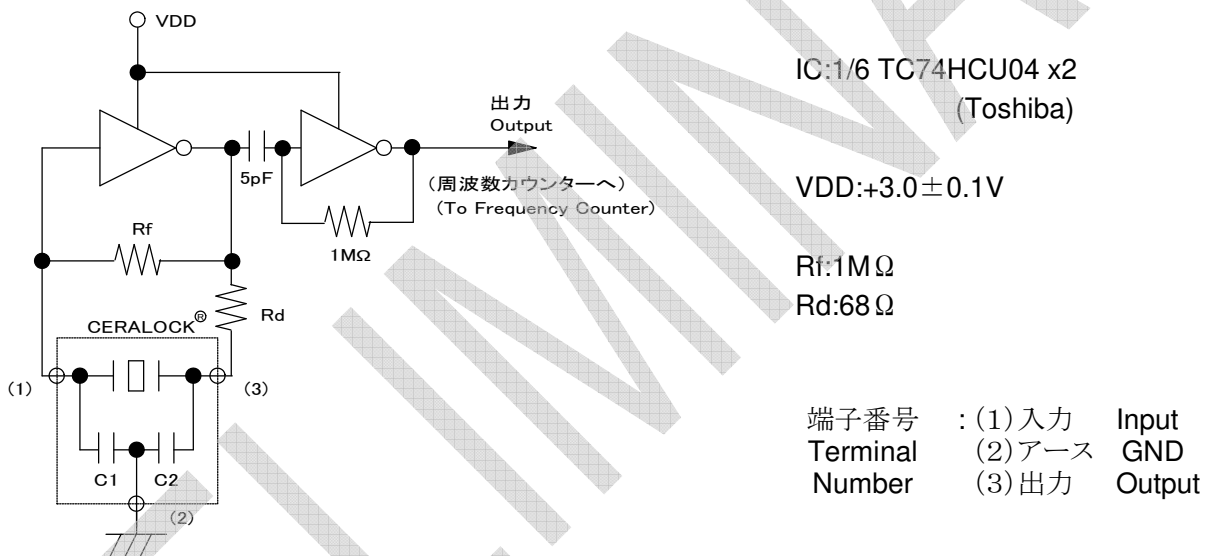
VDD

出力
Output

5pF

(周波数カウンターへ)
(To Frequency Counter)

1MΩ

Rf

Rd

CERALOCK®

(1)

(3)

C1 C2

(2)

IC:1/6 TC74HCU04 x2
(Toshiba)

VDD:+3.0±0.1V

Rf:1MΩ
Rd:68Ω

端子番号 : (1)入力 Input
Terminal (2)アース GND
Number (3)出力 Output